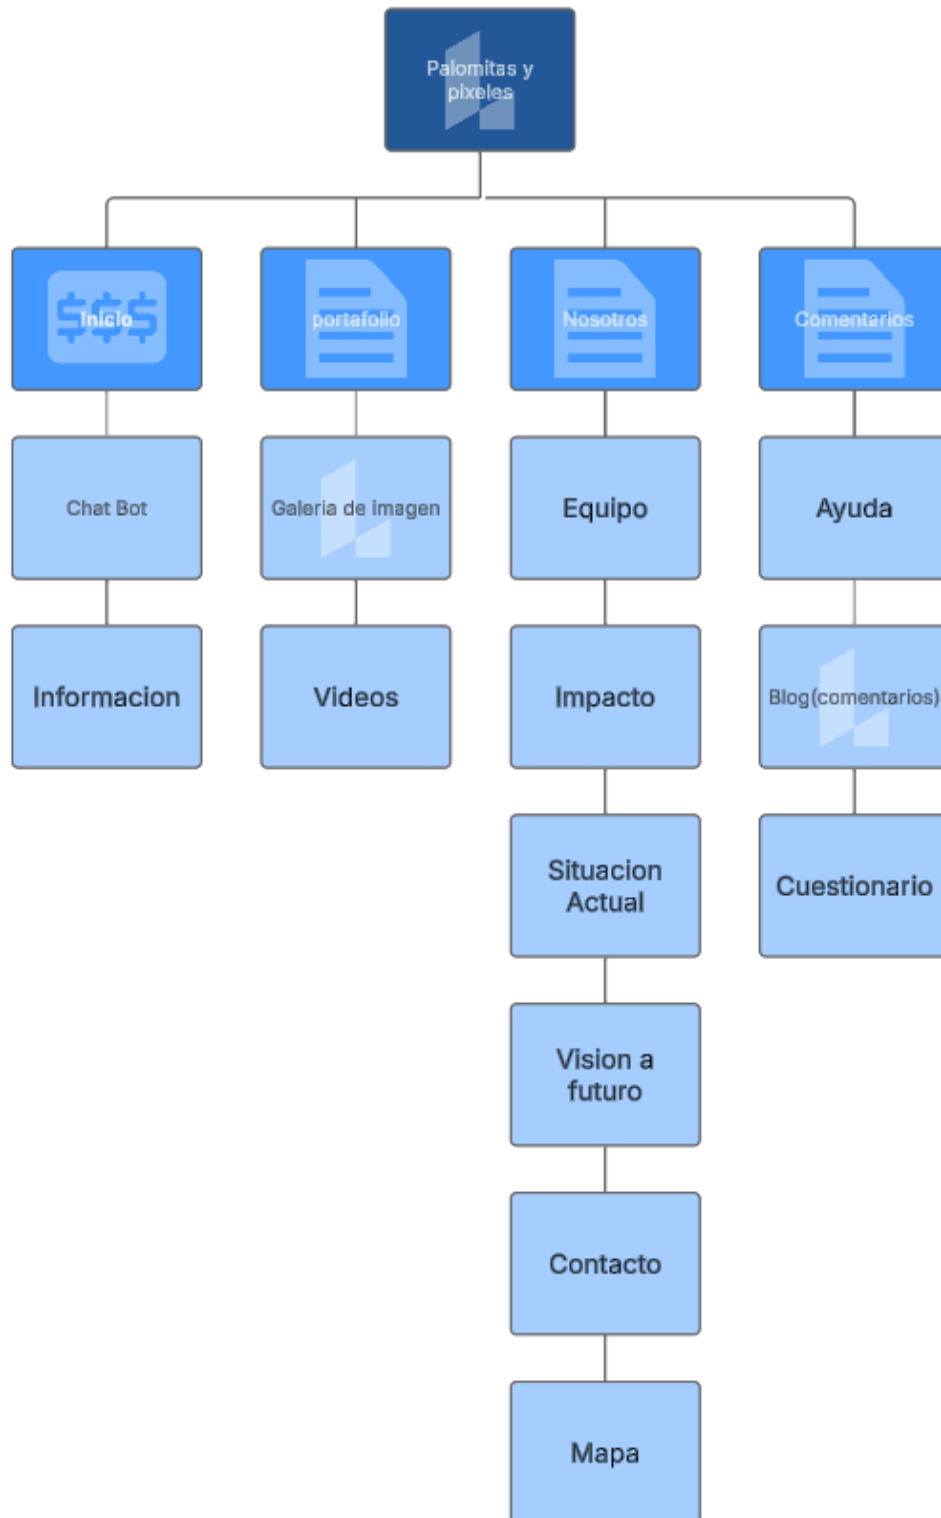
Palomitas y pixeles

Inicio

Chat Bot

Informacion

portafolio

Galeria de imagen

Videos

Nosotros

Equipo

Impacto

Situacion Actual

Vision a futuro

Contacto

Mapa

Comentarios

Ayuda

Blog(comentarios)

Cuestionario